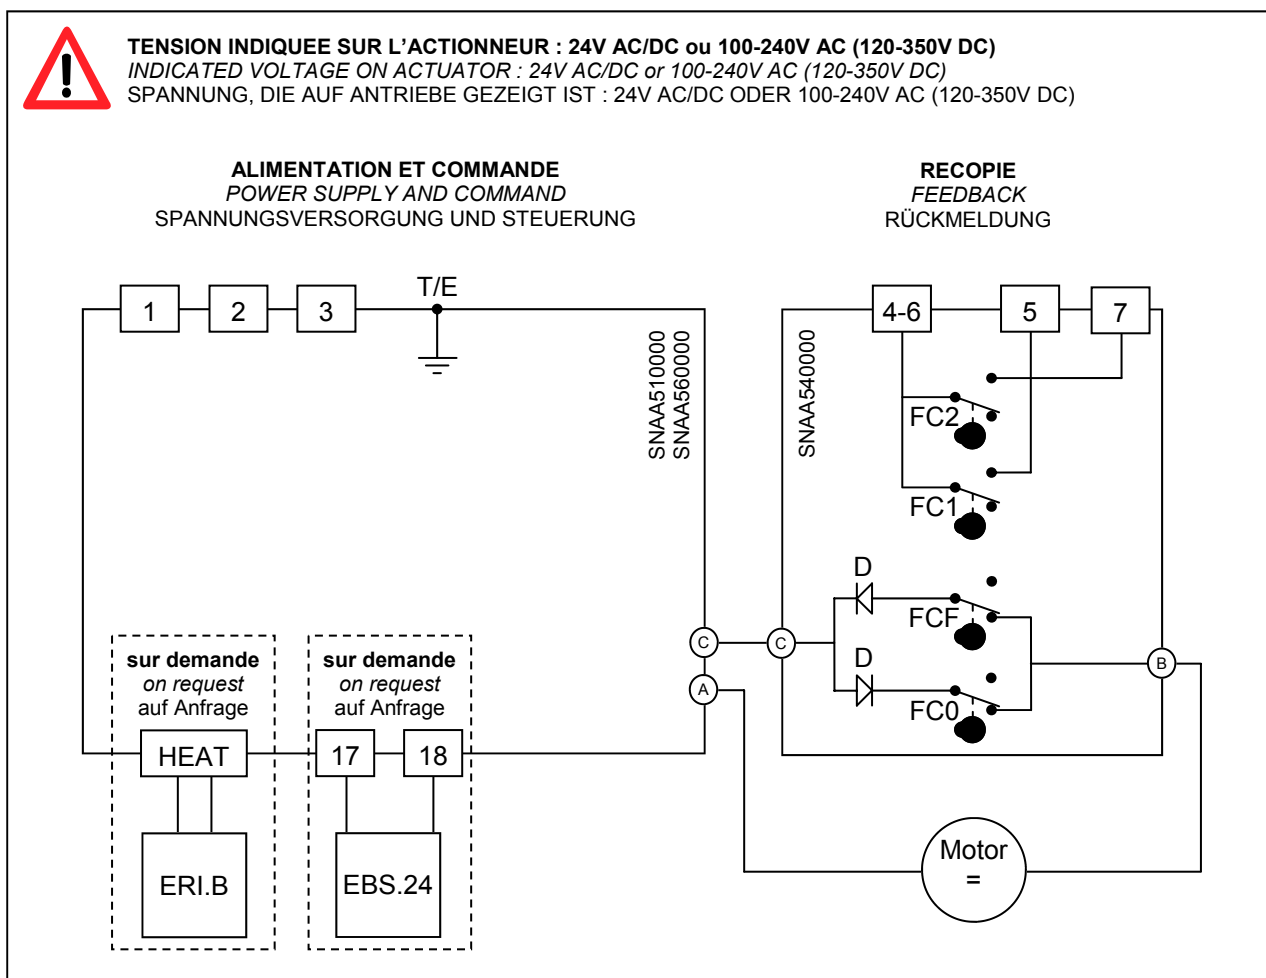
**TENSION INDIQUEE SUR L'ACTIONNEUR : 24V AC/DC ou 100-240V AC (120-350V DC)**
*INDICATED VOLTAGE ON ACTUATOR : 24V AC/DC or 100-240V AC (120-350V DC)*
SPANNUNG, DIE AUF ANTRIEBE GEZEIGT IST : 24V AC/DC ODER 100-240V AC (120-350V DC)

**ALIMENTATION ET COMMANDE**
*POWER SUPPLY AND COMMAND*
SPANNUNGSVERSORGUNG UND STEUERUNG

**RECOPIE**
*FEEDBACK*
RÜCKMELDUNG

1
2
3
T/E
SNAA510000
SNAA560000
SNAA540000
4-6
5
7
FC2
FC1
D
FCF
D
FC0
C
A
C
B

**sur demande**
*on request*
auf Anfrage
HEAT
ERI.B

**sur demande**
*on request*
auf Anfrage
17
18
EBS.24

Motor
=